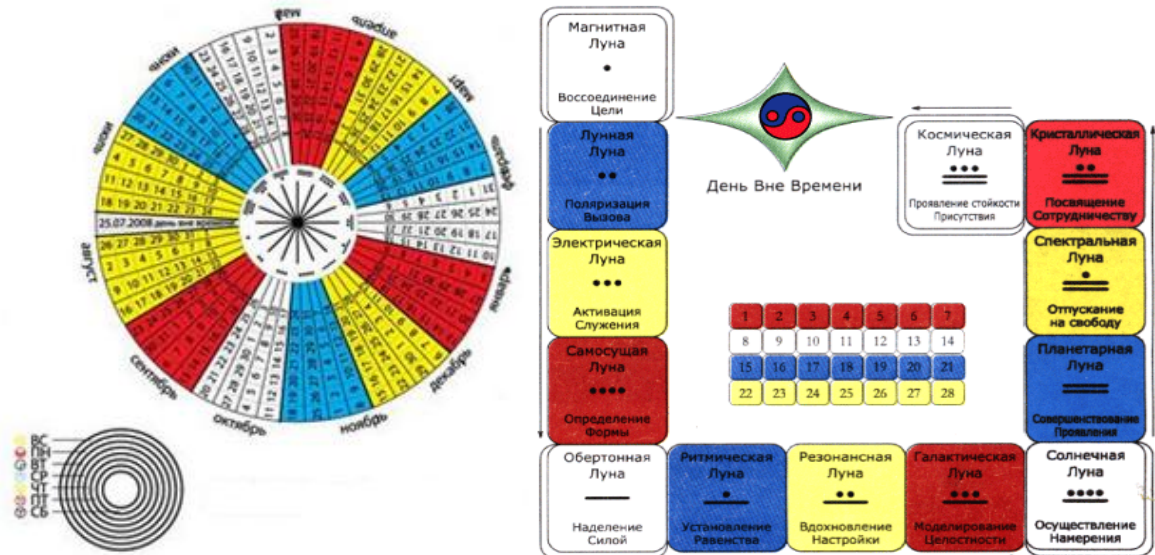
май
апрель
март
февраль
январь
декабрь
ноябрь
октябрь
сентябрь
август
июль
июнь

25.07.2008 день вне времени

ВС
ПН
ВТ
СР
ЧТ
ПТ
СБ

Магнитная Луна
Воссоединение Цели

День Вне Времени

Лунная Луна
Поляризация Вызова

Космическая Луна
Проявление стойкости Присутствия

Кристаллическая Луна
Посвящение Сотрудничеству

Электрическая Луна
Активация Служения

Спектральная Луна
Отпускание на свободу

| 1 | 2 | 3 | 4 | 5 | 6 | 7 |
|---|---|---|---|---|---|---|
| 8 | 9 | 10 | 11 | 12 | 13 | 14 |
| 15 | 16 | 17 | 18 | 19 | 20 | 21 |
| 22 | 23 | 24 | 25 | 26 | 27 | 28 |

Самосущая Луна
Определение Формы

Планетарная Луна
Совершенствование Проявления

Обертонная Луна
Наделение Силой

Ритмическая Луна
Установление Равенства

Резонансная Луна
Вдохновление Настройки

Галактическая Луна
Моделирование Целостности

Солнечная Луна
Осуществление Намерения